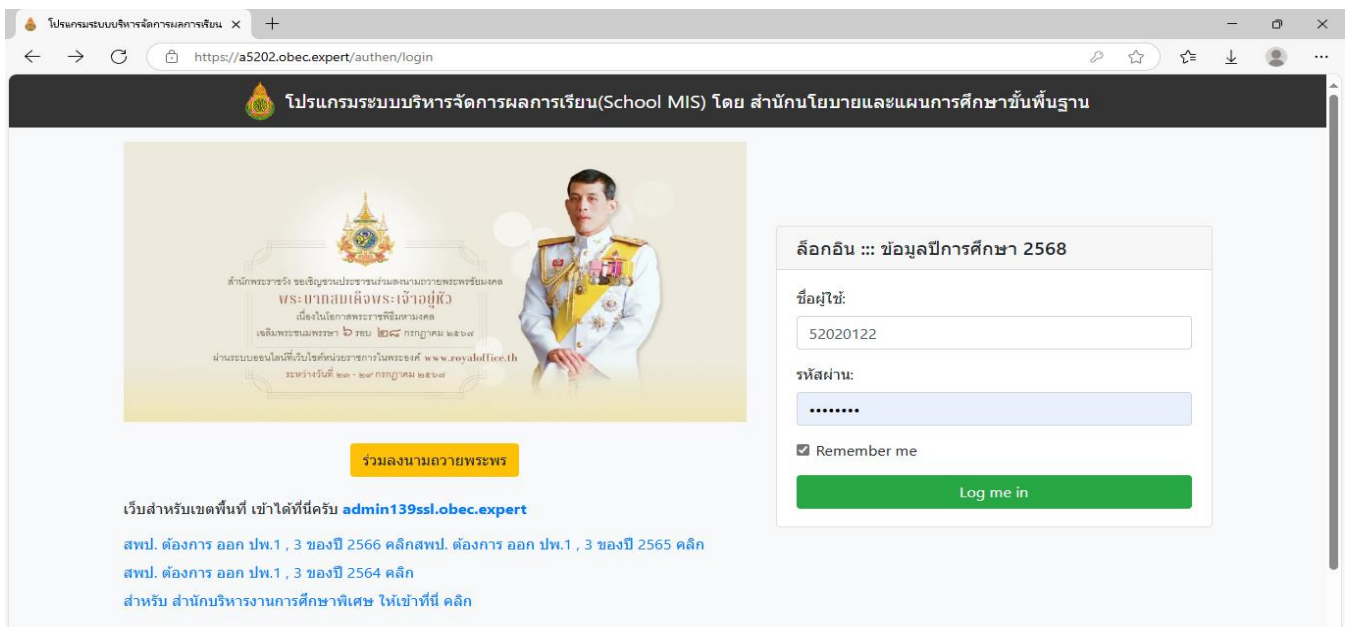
โปรแกรมระบบบริหารจัดการผลการเรียน ×

https://a5202.obec.expert/authen/login

โปรแกรมระบบบริหารจัดการผลการเรียน(School MIS) โดย สำนักนโยบายและแผนการศึกษาขั้นพื้นฐาน

สำนักพระราชวัง ขอเชิญชวนประชาชนร่วมลงนามถวายพระพรชัยมงคล
พระบาทสมเด็จพระเจ้าอยู่หัว
เนื่องในโอกาสพระราชพิธีมหามงคล
เฉลิมพระชนมพรรษา ๖ รอบ ๒๘ กรกฎาคม ๒๕๖๗
ผ่านระบบออนไลน์ที่เว็บไซต์หน่วยราชการในพระองค์ www.royaloffice.th
ระหว่างวันที่ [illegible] - ๒๙ กรกฎาคม ๒๕๖๗

ร่วมลงนามถวายพระพร

เว็บสำหรับเขตพื้นที่ เข้าได้ที่นี่ครับ admin139ssl.obec.expert

สพป. ต้องการ ออก ปพ.1 , 3 ของปี 2566 คลิกสพป. ต้องการ ออก ปพ.1 , 3 ของปี 2565 คลิก
สพป. ต้องการ ออก ปพ.1 , 3 ของปี 2564 คลิก
สำหรับ สำนักบริหารงานการศึกษาพิเศษ ให้เข้าที่นี่ คลิก

ล็อกอิน ::: ข้อมูลปีการศึกษา 2568

ชื่อผู้ใช้:
52020122
รหัสผ่าน:
••••••••
Remember me
Log me in